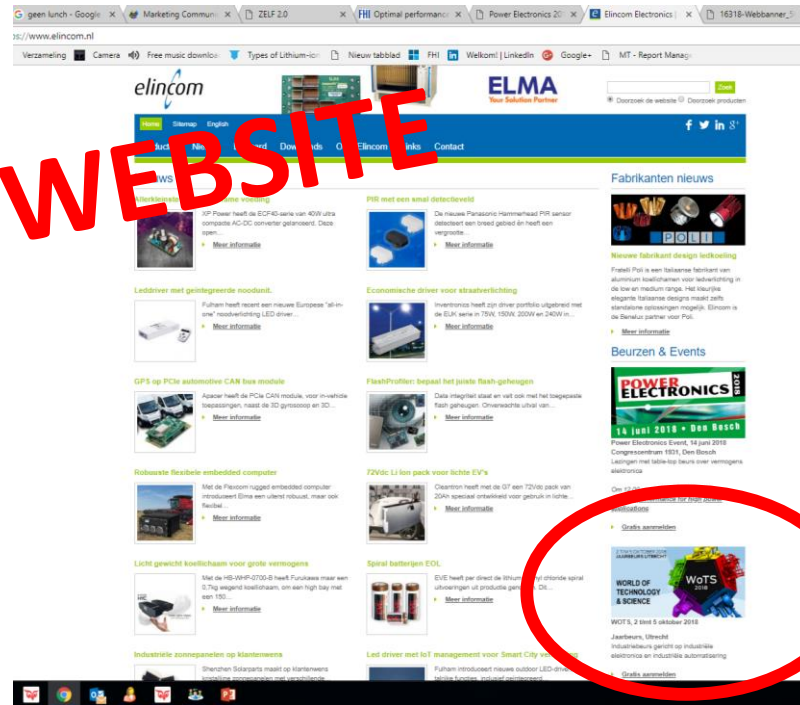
geen lunch - Google | Marketing Communi | ZELF 2.0 | Optimal performance | Power Electronics 20 | Elincom Electronics | 16318-Webbanner_5

://www.elincom.nl

Verzameling | Camera | Free music downloa | Types of Lithium-ion | Nieuw tabblad | FHI | Welkom! | LinkedIn | Google+ | MT - Report Manag

elincom

ELMA
Your Solution Partner

Zoek
Doorzoek de website Doorzoek producten

Home Sitemap English

WEBSITE

ducten Nie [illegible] rd Downloads O Elincom Links Contact

ws

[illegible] voeding
XP Power heeft de ECF40-serie van 40W ultra compacte AC-DC converter gelanceerd. Deze open...
Meer informatie

PIR met een smal detectieveld
De nieuwe Panasonic Hammerhead PIR sensor detecteert een breed gebied én heeft een vergroote...
Meer informatie

Leddriver met geïntegreerde noodunit.
Fulham heeft recent een nieuwe Europese "all-in-one" noodverlichting LED driver...
Meer informatie

Economische driver voor straatverlichting
Inventronics heeft zijn driver portfolio uitgebreid met de EUK serie in 75W, 150W, 200W en 240W in...
Meer informatie

GPS op PCIe automotive CAN bus module
Apacer heeft de PCIe CAN module, voor in-vehicle toepassingen, naast de 3D gyroscoop en 3D...
Meer informatie

FlashProfiler: bepaal het juiste flash-geheugen
Data integriteit staat en valt ook met het toegepaste flash geheugen. Onverwachte uitval van...
Meer informatie

Robuuste flexibele embedded computer
Met de Flexcom rugged embedded computer introduceert Elma een uiterst robuust, maar ook flexibel...
Meer informatie

72Vdc Li Ion pack voor lichte EV's
Cleantron heeft met de G7 een 72Vdc pack van 20Ah speciaal ontwikkeld voor gebruik in lichte...
Meer informatie

Licht gewicht koellichaam voor grote vermogens
Met de HS-WHP-0700-B heeft Furukawa maar een 0,7kg wegend koellichaam, om een high bay met een 150...
Meer informatie

Spiral batterijen EOL
EVE heeft per direct de lithium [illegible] nyl chloride spiral uitvoeringen uit productie gen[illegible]. Dit...
Meer informatie

Industriële zonnepanelen op klantenwens
Shenzhen Solarparts maakt op klantenwens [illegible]

Led driver met IoT management voor Smart City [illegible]
Fulham introduceert nieuwe outdoor LED-driv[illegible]

Fabrikanten nieuws

POLI

Nieuwe fabrikant design ledkoeling
Fratelli Poli is een Italiaanse fabrikant van aluminium koellichamen voor ledverlichting in de low en medium range. Het kleurrijke elegante Italiaanse designs maakt zelfs standalone oplossingen mogelijk. Elincom is de Benelux partner voor Poli.
Meer informatie

Beurzen & Events

POWER ELECTRONICS 2018
14 juni 2018 • Den Bosch

Power Electronics Event, 14 juni 2018
Congrescentrum 1931, Den Bosch
Lezingen met table-top beurs over vermogens elektronica

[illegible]

Gratis aanmelden

WORLD OF TECHNOLOGY & SCIENCE
WoTS 2018

WOTS, 2 t/m 5 oktober 2018
Jaarbeurs, Utrecht
Industriebeurs gericht op industriële elektronica en industriële automatisering

Gratis aanmelden